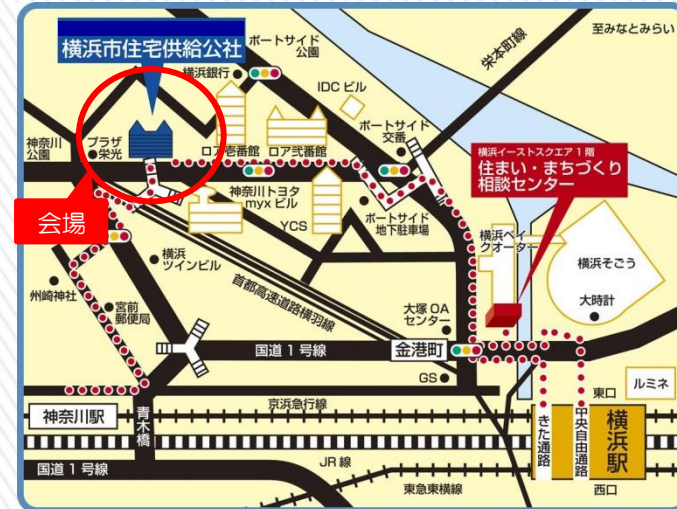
横浜市住宅供給公社

ポートサイド公園

至みなとみらい

栄本町線

横浜銀行

IDC ビル

ポートサイド交番

神奈川公園

プラザ栄光

ロア壱番館

ロア弐番館

横浜イーストスクエア 1 階

住まい・まちづくり相談センター

会場

神奈川トヨタ myx ビル

YCS

ポートサイド地下駐車場

横浜ベイクオーター

横浜そごう

横浜ツインビル

首都高速道路横羽線

州崎神社

宮前郵便局

大塚 OA センター

大時計

国道 1 号線

金港町

GS

東口

ルミネ

神奈川駅

青木橋

京急行線

中央自由通路

きた通路

横浜駅

JR 線

国道 1 号線

東急東横線

西口